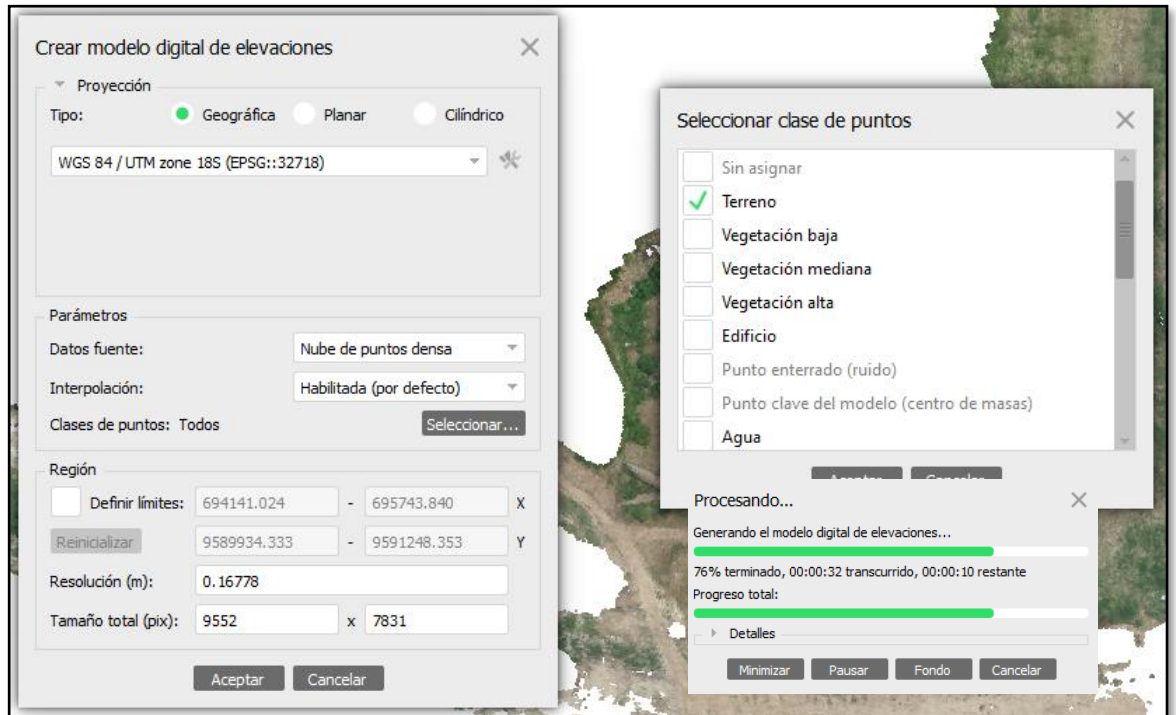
Crear modelo digital de elevaciones

Proyección

Tipo: Geográfica Planar Cilíndrico

WGS 84 / UTM zone 18S (EPSG::32718)

Parámetros

Datos fuente: Nube de puntos densa

Interpolación: Habilitada (por defecto)

Clases de puntos: Todos Seleccionar...

Región

Definir límites: 694141.024 - 695743.840 X

Reinicializar 9589934.333 - 9591248.353 Y

Resolución (m): 0.16778

Tamaño total (pix): 9552 x 7831

Aceptar Cancelar

Seleccionar clase de puntos

Sin asignar
Terreno
Vegetación baja
Vegetación mediana
Vegetación alta
Edificio
Punto enterrado (ruido)
Punto clave del modelo (centro de masas)
Agua

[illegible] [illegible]

Procesando...

Generando el modelo digital de elevaciones...

76% terminado, 00:00:32 transcurrido, 00:00:10 restante

Progreso total:

Detalles

Minimizar Pausar Fondo Cancelar